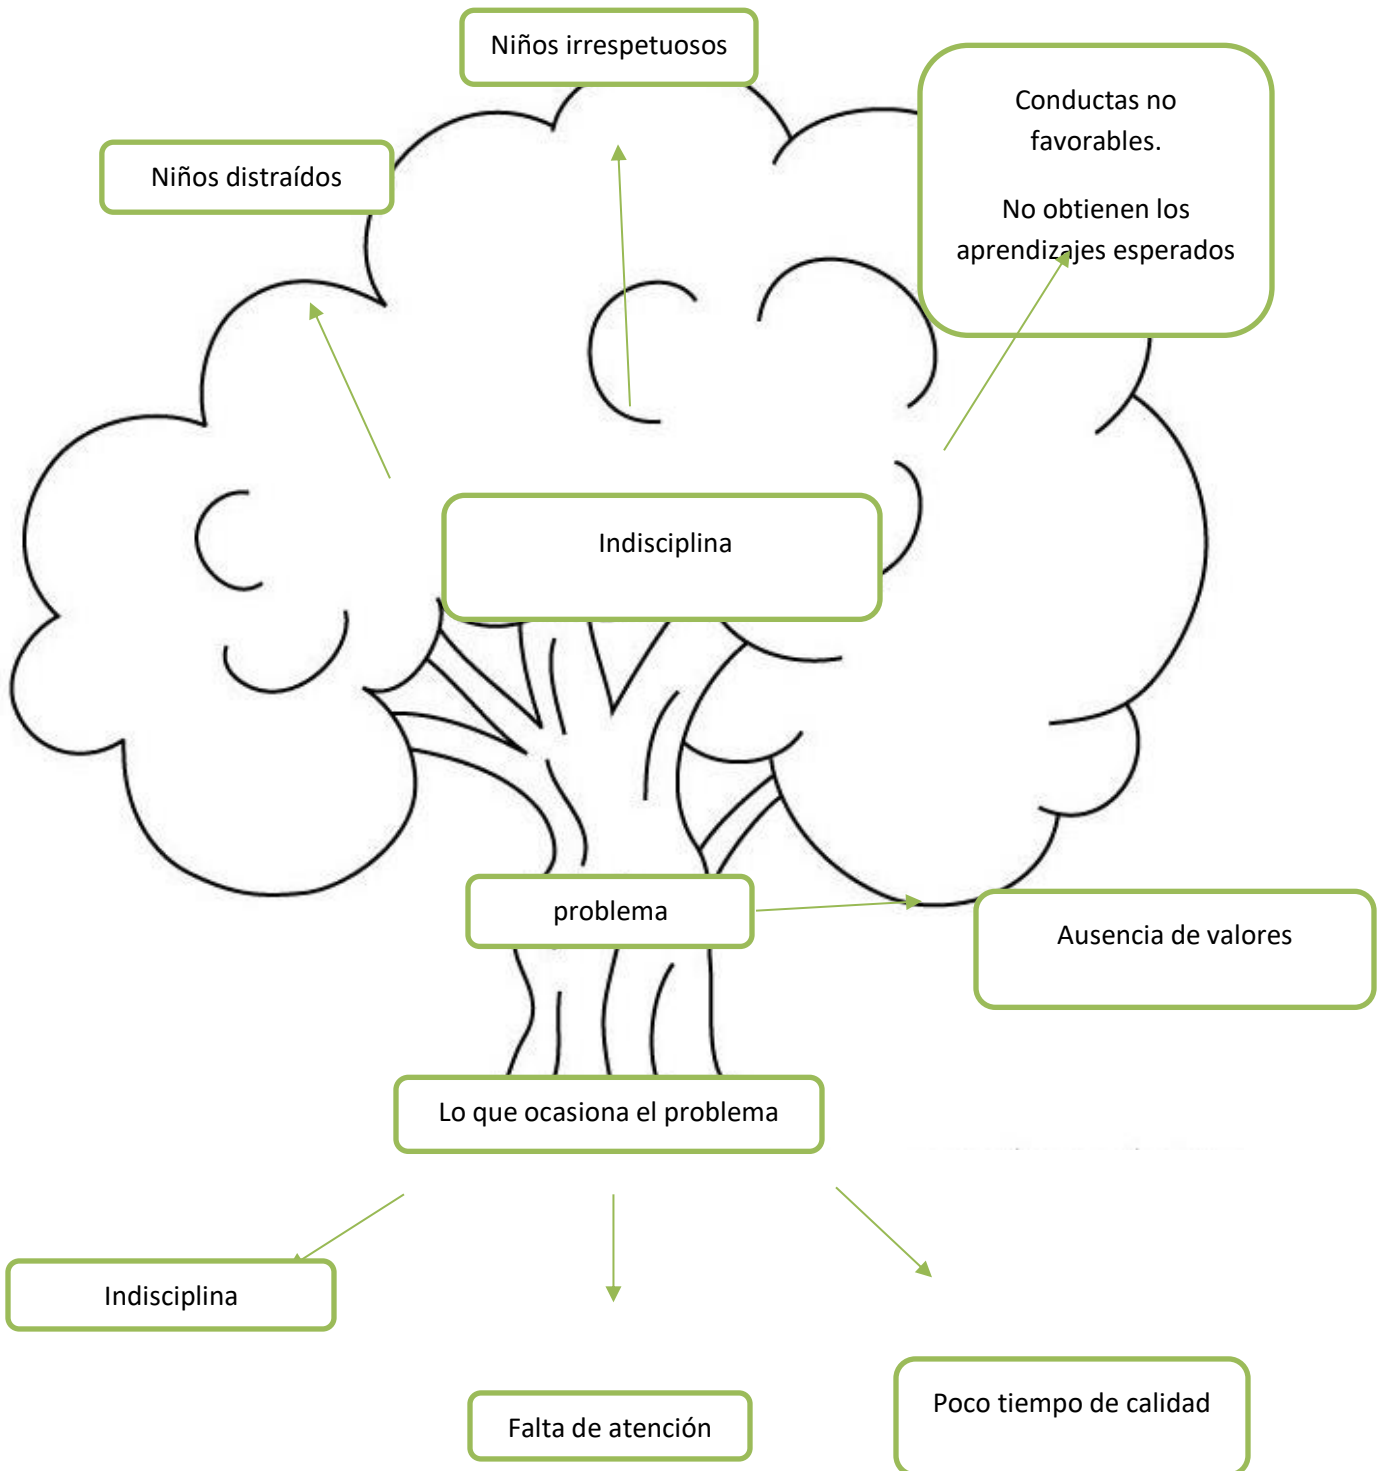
Niños irrespetuosos

Niños distraídos

Conductas no favorables.

No obtienen los aprendizajes esperados

Indisciplina

problema

Ausencia de valores

Lo que ocasiona el problema

Indisciplina

Falta de atención

Poco tiempo de calidad